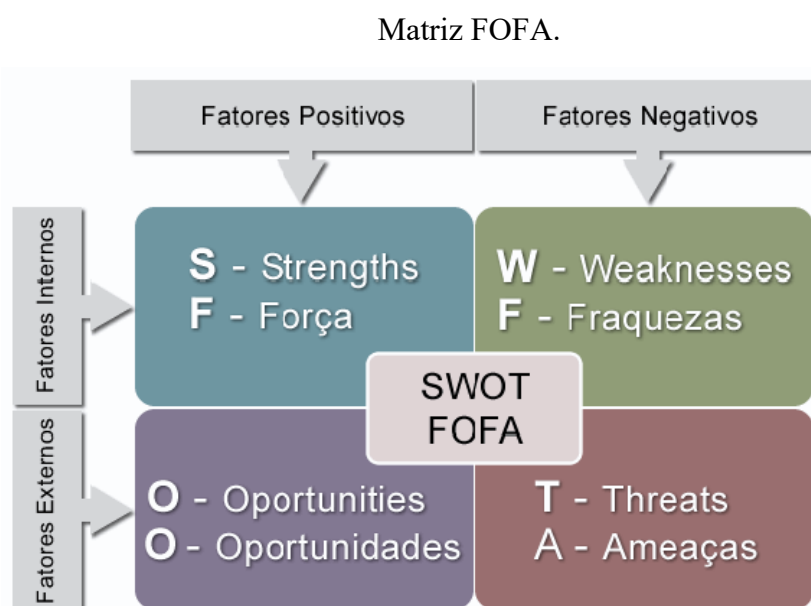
Matriz FOFA.

Fatores Positivos

Fatores Negativos

Fatores Internos

Fatores Externos

S - Strengths
F - Força

W - Weaknesses
F - Fraquezas

SWOT
FOFA

O - Oportunities
O - Oportunidades

T - Threats
A - Ameaças